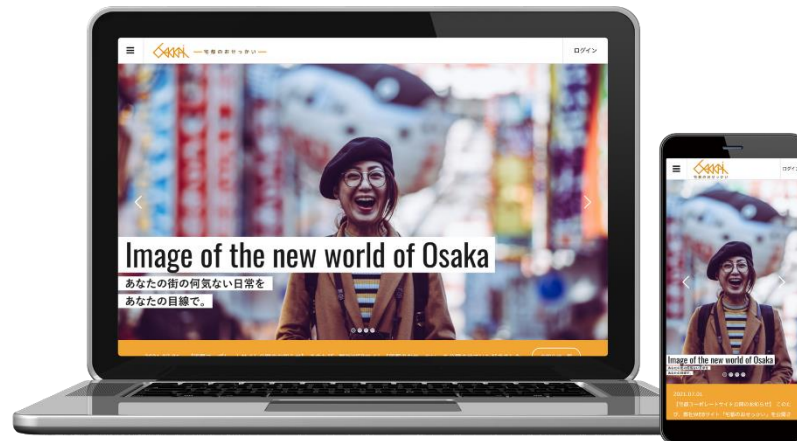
OSAKA
—宅都のおせっかい—
ログイン
Image of the new world of Osaka
あなたの街の何気ない日常を
あなたの目線で。

OSAKA
ログイン
Image of the new world of Osaka
2021.03.26
【宅都コーポレートサイト公開のお知らせ】このたび、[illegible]